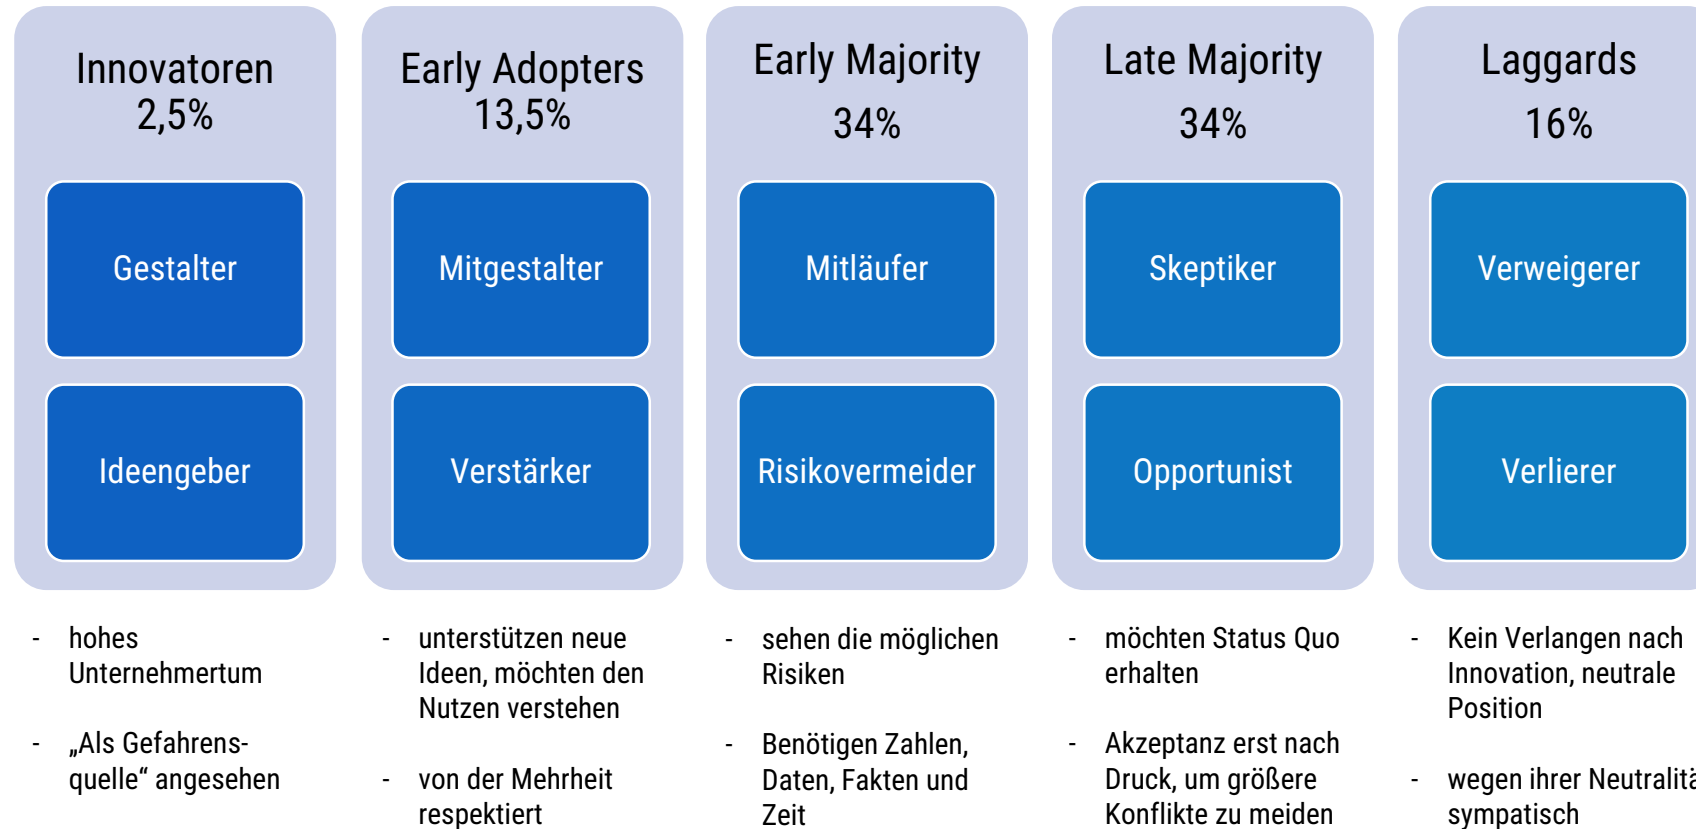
Innovatoren
2,5%

Gestalter

Ideengeber

- hohes Unternehmertum

- „Als Gefahrens-quelle“ angesehen

Early Adopters
13,5%

Mitgestalter

Verstärker

- unterstützen neue Ideen, möchten den Nutzen verstehen

- von der Mehrheit respektiert

Early Majority
34%

Mitläufer

Risikovermeider

- sehen die möglichen Risiken

- Benötigen Zahlen, Daten, Fakten und Zeit

Late Majority
34%

Skeptiker

Opportunist

- möchten Status Quo erhalten

- Akzeptanz erst nach Druck, um größere Konflikte zu meiden

Laggards
16%

Verweigerer

Verlierer

- Kein Verlangen nach Innovation, neutrale Position

- wegen ihrer Neutralitä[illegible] sympatisch